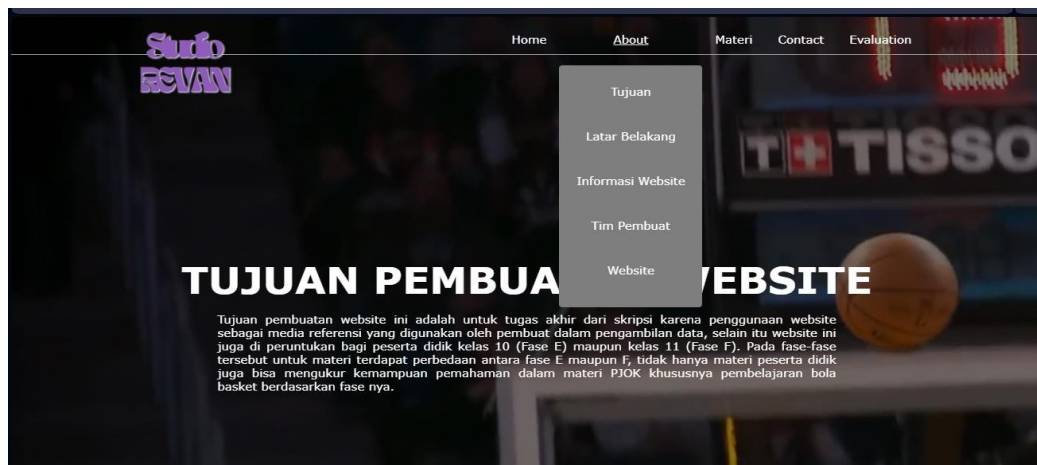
Studio REVAN

Home About Materi Contact Evaluation

Tujuan

Latar Belakang

Informasi Website

Tim Pembuat

Website

TISSO

TUJUAN PEMBUA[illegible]EBSITE

Tujuan pembuatan website ini adalah untuk tugas akhir dari skripsi karena penggunaan website sebagai media referensi yang digunakan oleh pembuat dalam pengambilan data, selain itu website ini juga di peruntukan bagi peserta didik kelas 10 (Fase E) maupun kelas 11 (Fase F). Pada fase-fase tersebut untuk materi terdapat perbedaan antara fase E maupun F, tidak hanya materi peserta didik juga bisa mengukur kemampuan pemahaman dalam materi PJOK khususnya pembelajaran bola basket berdasarkan fase nya.